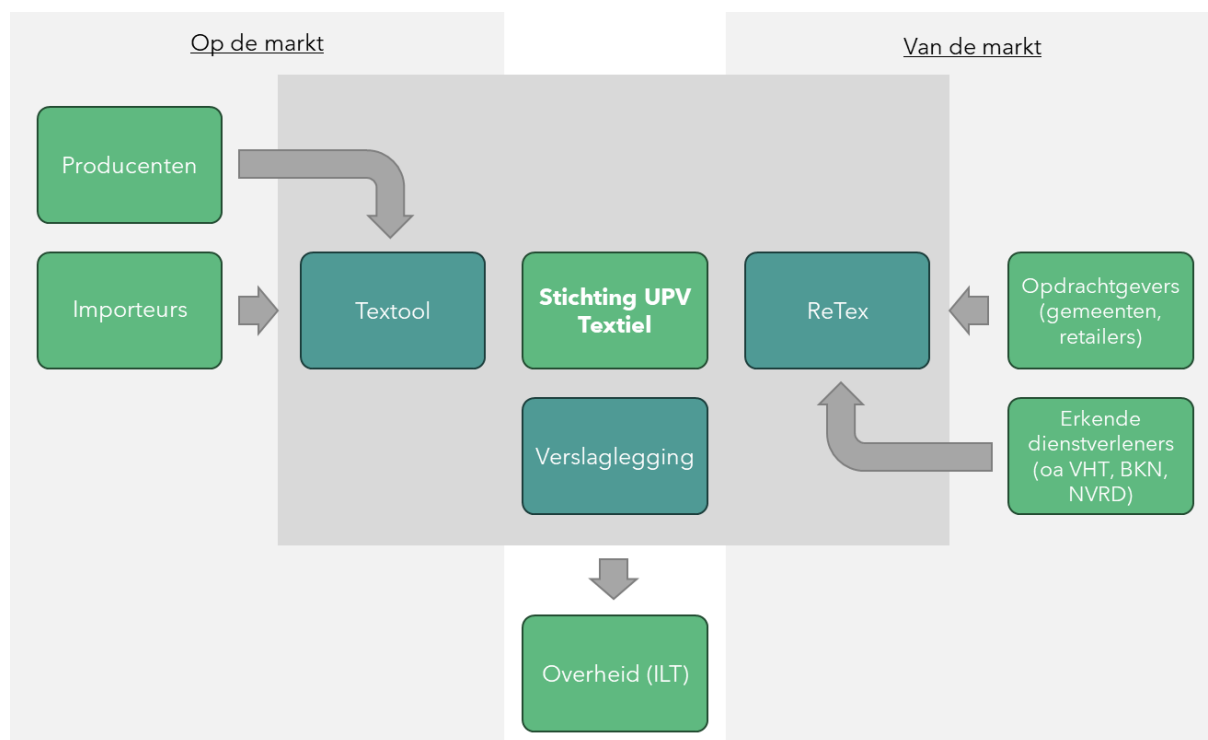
Op de markt

Van de markt

Producenten

Importeurs

Textool

Stichting UPV Textiel

ReTex

Opdrachtgevers (gemeenten, retailers)

Verslaglegging

Erkende dienstverleners (oa VHT, BKN, NVRD)

Overheid (ILT)